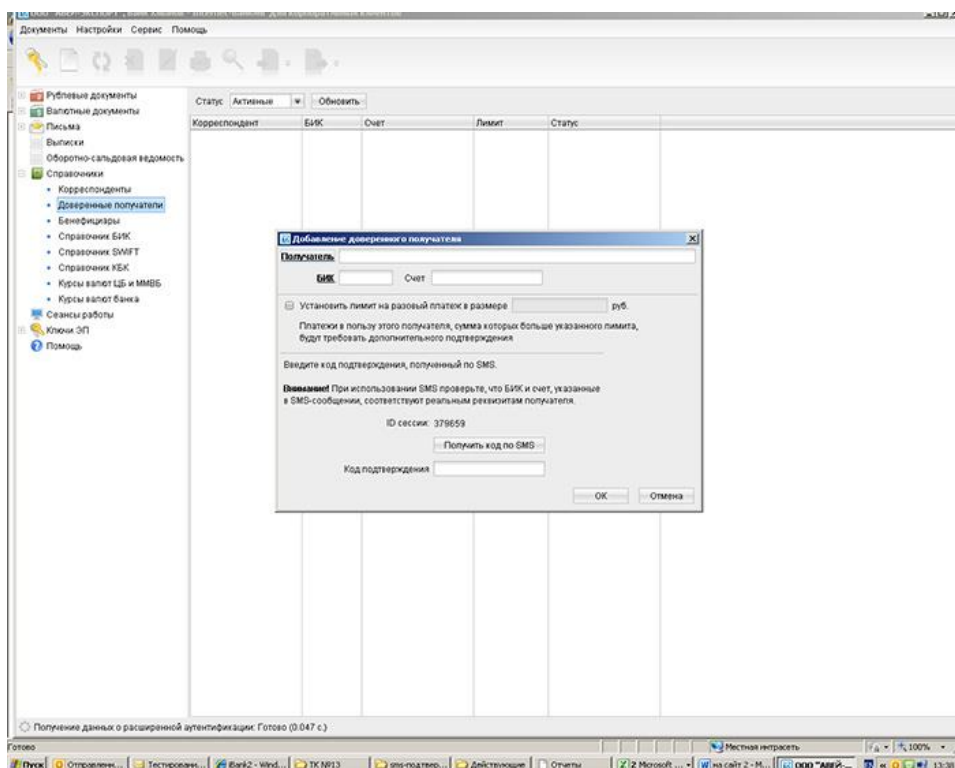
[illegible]

Документы Настройки Сервис Помощь

Рублевые документы
Валютные документы
Письма
Выписки
Оборотно-сальдовая ведомость
Справочники
• Корреспонденты
• Доверенные получатели
• Бенефициары
• Справочник БИК
• Справочник SWIFT
• Справочник КБК
• Курсы валют ЦБ и ММВБ
• Курсы валют банка
Сеансы работы
Ключи ЭП
Помощь

Статус Активные Обновить

| Корреспондент | БИК | Счет | Лимит | Статус |
|---|---|---|---|---|

Добавление доверенного получателя

Получатель

БИК Счет

Установить лимит на разовый платеж в размере руб.

Платежи в пользу этого получателя, сумма которых больше указанного лимита, будут требовать дополнительного подтверждения

Введите код подтверждения, полученный по SMS.

Внимание! При использовании SMS проверьте, что БИК и счет, указанные в SMS-сообщении, соответствуют реальным реквизитам получателя.

ID сессии: 379659

Получить код по SMS

Код подтверждения

OK Отмена

Получение данных о расширенной аутентификации: Готово (0.047 с.)

Готово

Местная интрасеть 100%

Пуск Отправлени... Тестировани... Bank2 - Wind... TK N913 sms-подтвер... Действующие Отчеты 2 Microsoft ... на сайт 2 - M... ООО "АВЕ... 13:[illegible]